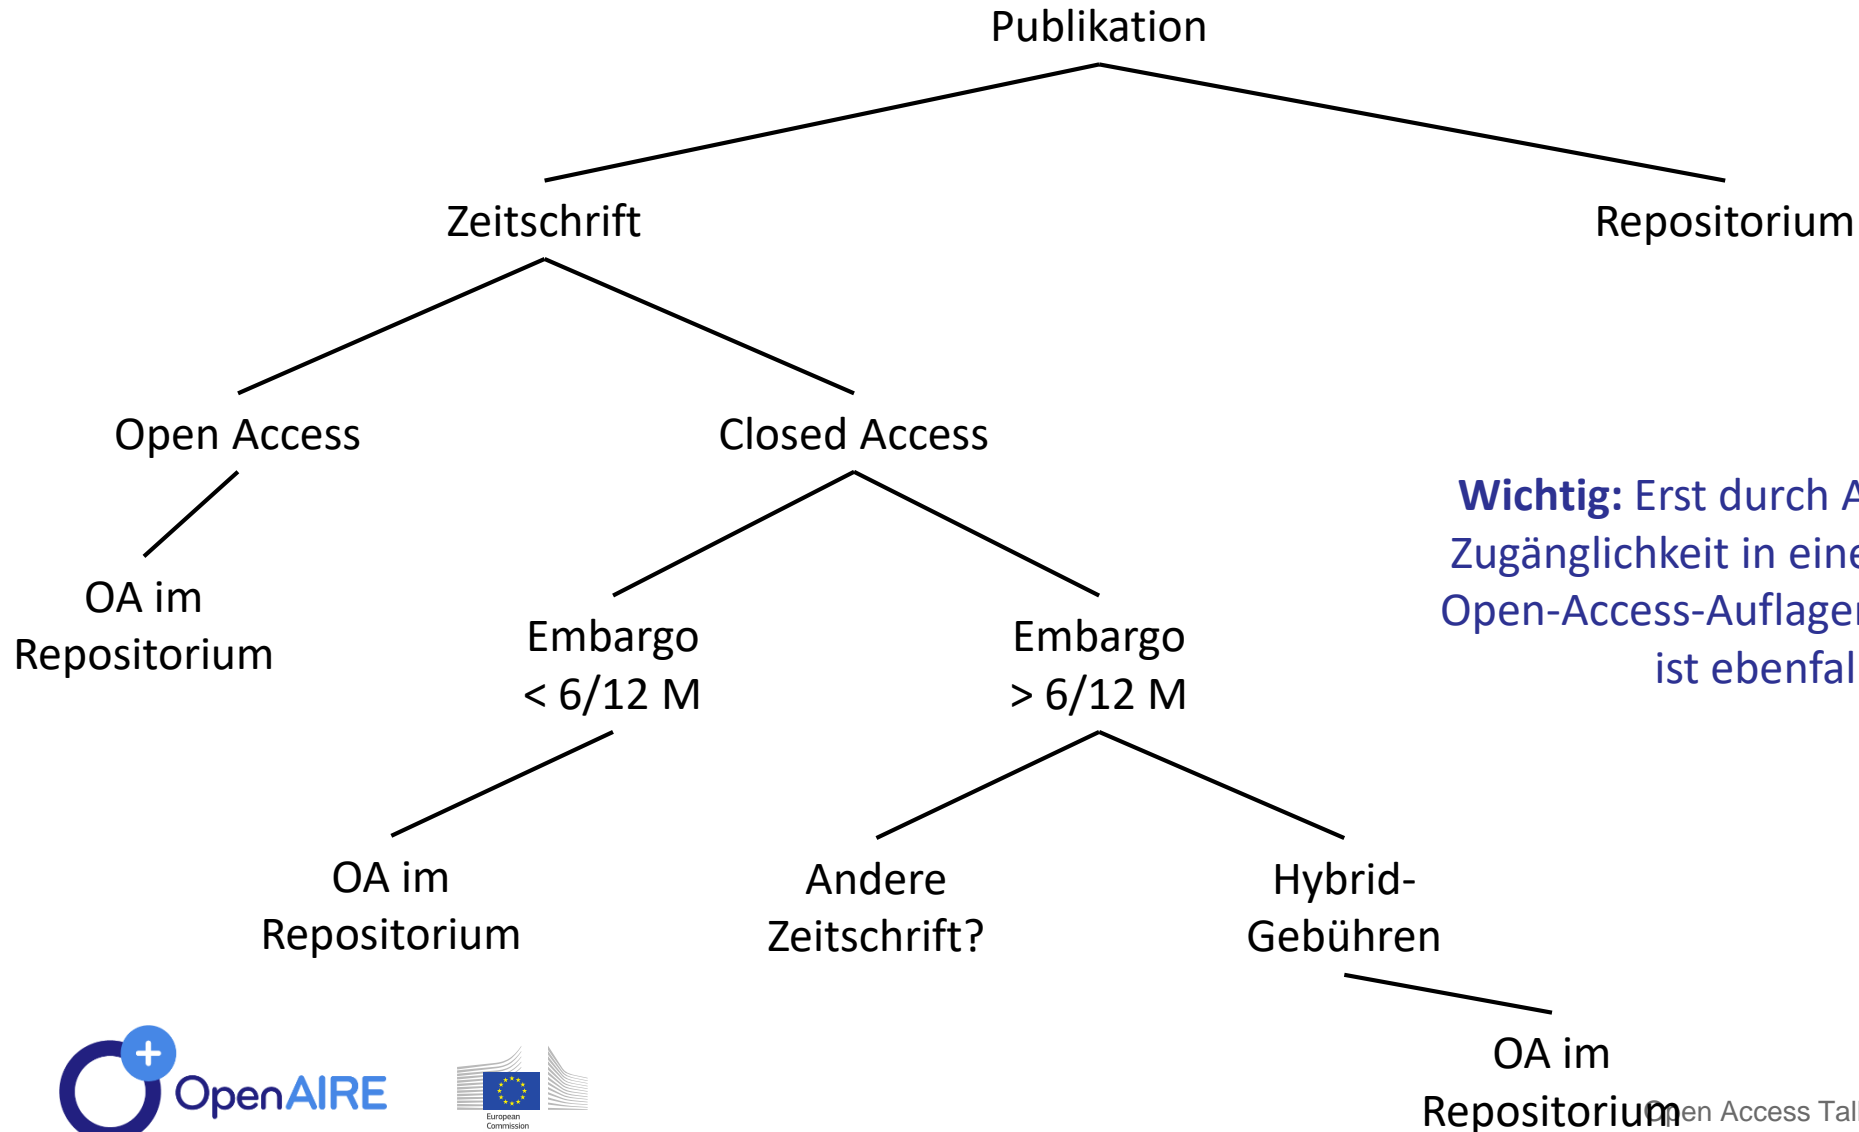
Publikation

Zeitschrift

Repositorium

Open Access

Closed Access

OA im Repositorium

Embargo < 6/12 M

Embargo > 6/12 M

OA im Repositorium

Andere Zeitschrift?

Hybrid-Gebühren

OA im Repositorium

**Wichtig:** Erst durch A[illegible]
Zugänglichkeit in eine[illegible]
Open-Access-Auflage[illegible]
ist ebenfal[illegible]

OpenAIRE

European Commission

Open Access Tal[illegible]